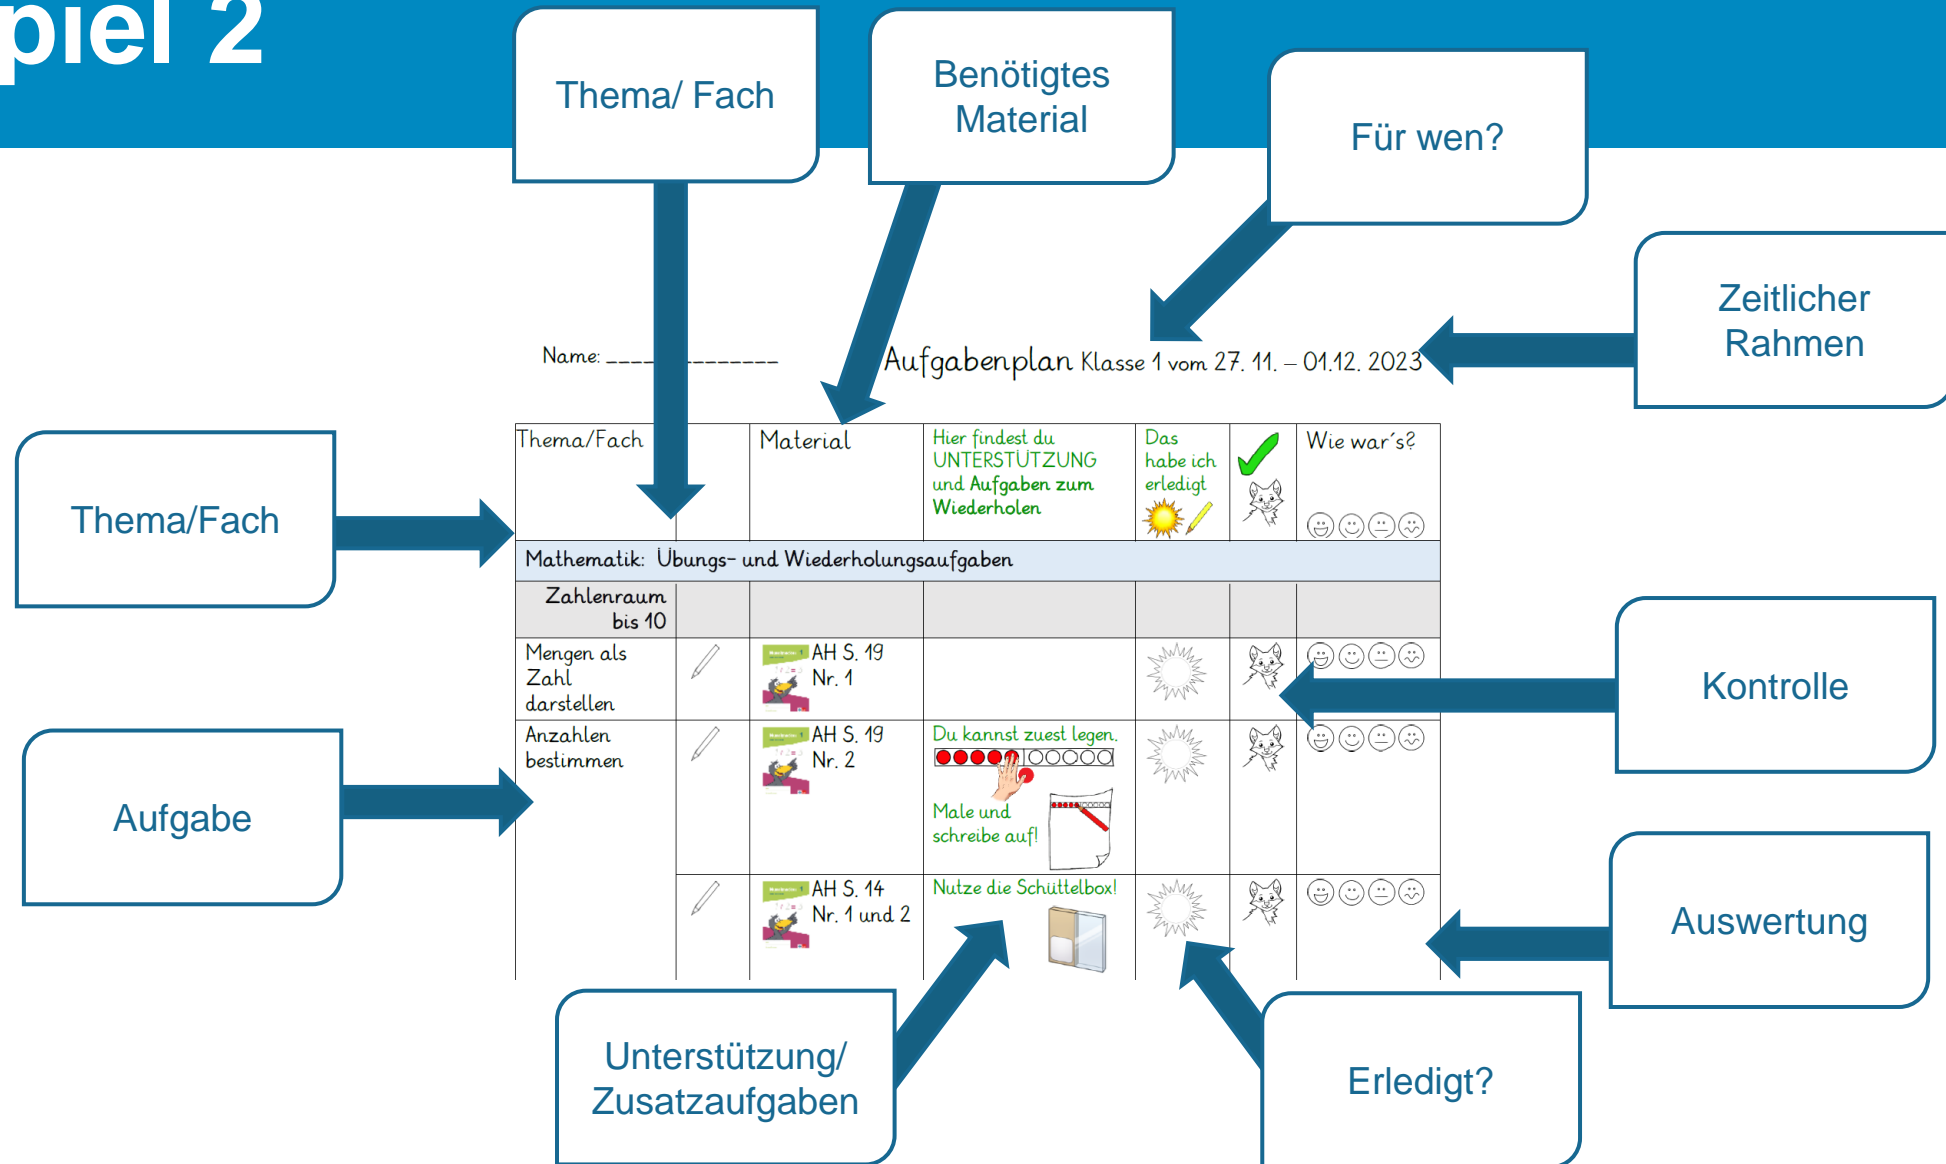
piel 2

Thema/ Fach

Benötigtes Material

Für wen?

Zeitlicher Rahmen

Name: ________________

Aufgabenplan Klasse 1 vom 27. 11. – 01.12. 2023

Thema/Fach

| Thema/Fach | | Material | Hier findest du UNTERSTÜTZUNG und Aufgaben zum Wiederholen | Das habe ich erledigt | | Wie war´s? |
|---|---|---|---|---|---|---|
| Mathematik: Übungs- und Wiederholungsaufgaben | | | | | | |
| Zahlenraum bis 10 | | | | | | |
| Mengen als Zahl darstellen | | AH S. 19 Nr. 1 | | | | |
| Anzahlen bestimmen | | AH S. 19 Nr. 2 | Du kannst zuest legen. Male und schreibe auf! | | | |
| | | AH S. 14 Nr. 1 und 2 | Nutze die Schüttelbox! | | | |

Kontrolle

Aufgabe

Auswertung

Unterstützung/ Zusatzaufgaben

Erledigt?